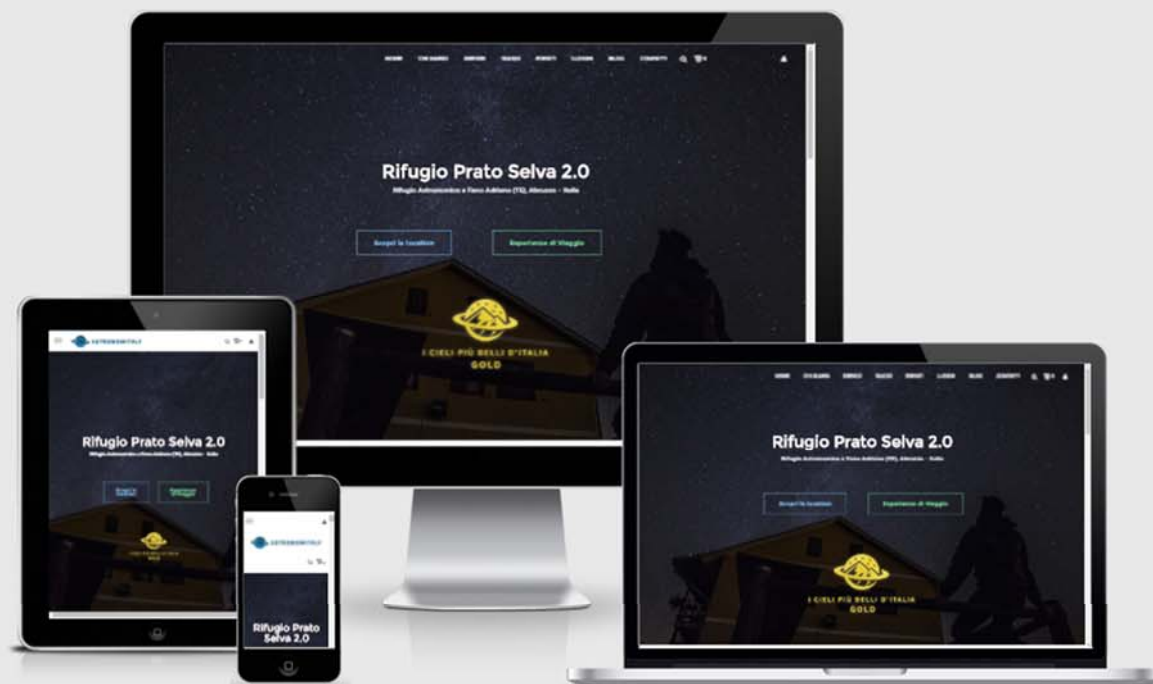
HOME CHI SIAMO SERVIZI VIAGGI EVENTI LUOGHI BLOG CONTATTI

Rifugio Prato Selva 2.0

Rifugio Astronomico a Fano Adriano (TE), Abruzzo - Italia

Scopri la location

Esperienze di Viaggio

I CIELI PIÙ BELLI D'ITALIA
GOLD

ASTRONOMITALY

Rifugio Prato Selva 2.0

Rifugio Astronomico a Fano Adriano (TE), Abruzzo - Italia

Scopri la location

Esperienze di Viaggio

I CIELI PIÙ BELLI D'ITALIA
GOLD

ASTRONOMITALY

Rifugio Prato Selva 2.0

HOME CHI SIAMO SERVIZI VIAGGI EVENTI LUOGHI BLOG CONTATTI

Rifugio Prato Selva 2.0

Rifugio Astronomico a Fano Adriano (TE), Abruzzo - Italia

Scopri la location

Esperienze di Viaggio

I CIELI PIÙ BELLI D'ITALIA
GOLD